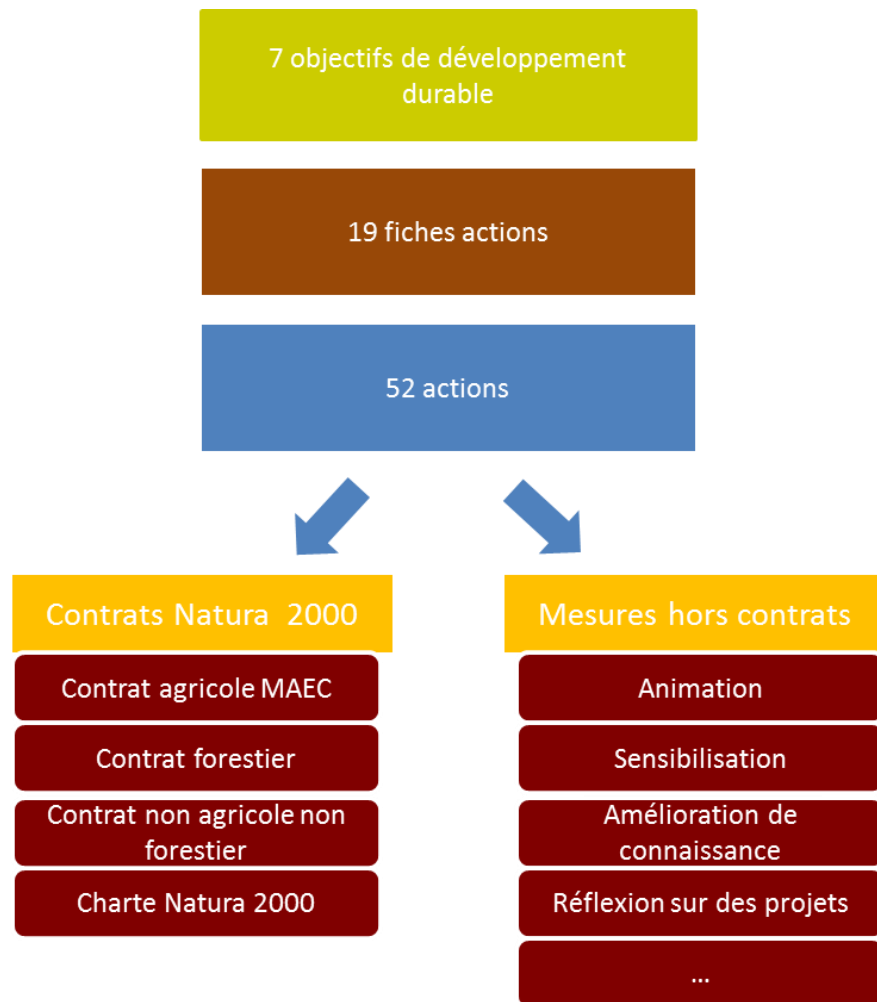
7 objectifs de développement durable

19 fiches actions

52 actions

Contrats Natura 2000

Contrat agricole MAEC

Contrat forestier

Contrat non agricole non forestier

Charte Natura 2000

Mesures hors contrats

Animation

Sensibilisation

Amélioration de connaissance

Réflexion sur des projets

…